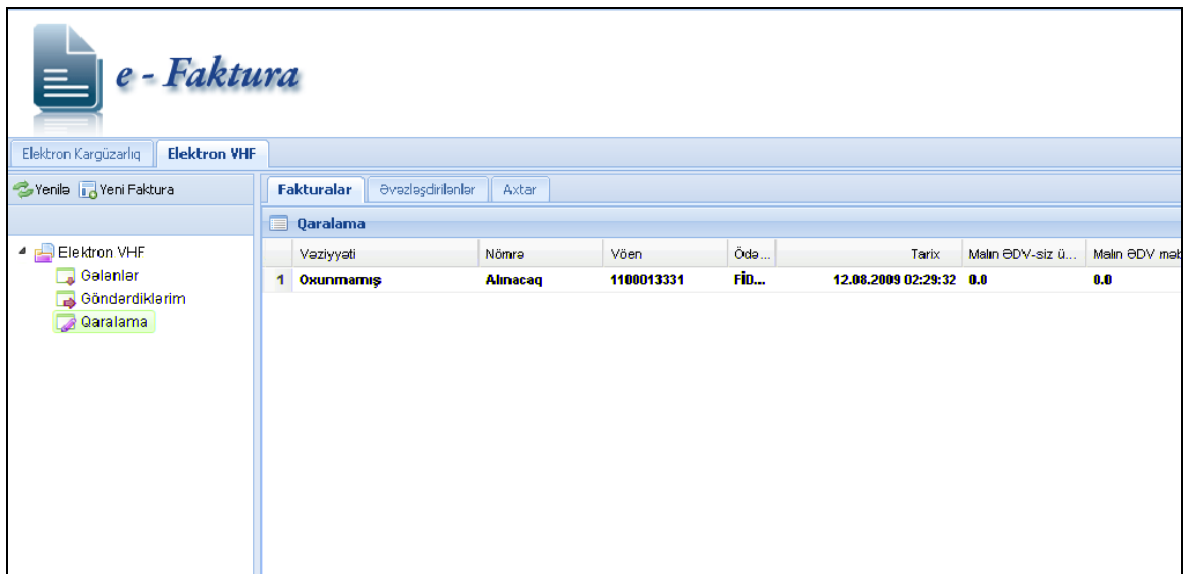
e - Faktura

Elektron Kargüzarlıq | Elektron VHF

Yenilə | Yeni Faktura

Elektron VHF
Gələnlər
Göndərdiklərim
Qaralama

Fakturalar | Əvəzləşdirilənlər | Axtar

Qaralama

| | Vəziyyəti | Nömrə | Vöen | Ödə... | Tarix | Malın ƏDV-siz ü... | Malın ƏDV mə |
|---|---|---|---|---|---|---|---|
| 1 | Oxunmamış | Alınacaq | 1100013331 | FİD... | 12.08.2009 02:29:32 | 0.0 | 0.0 |